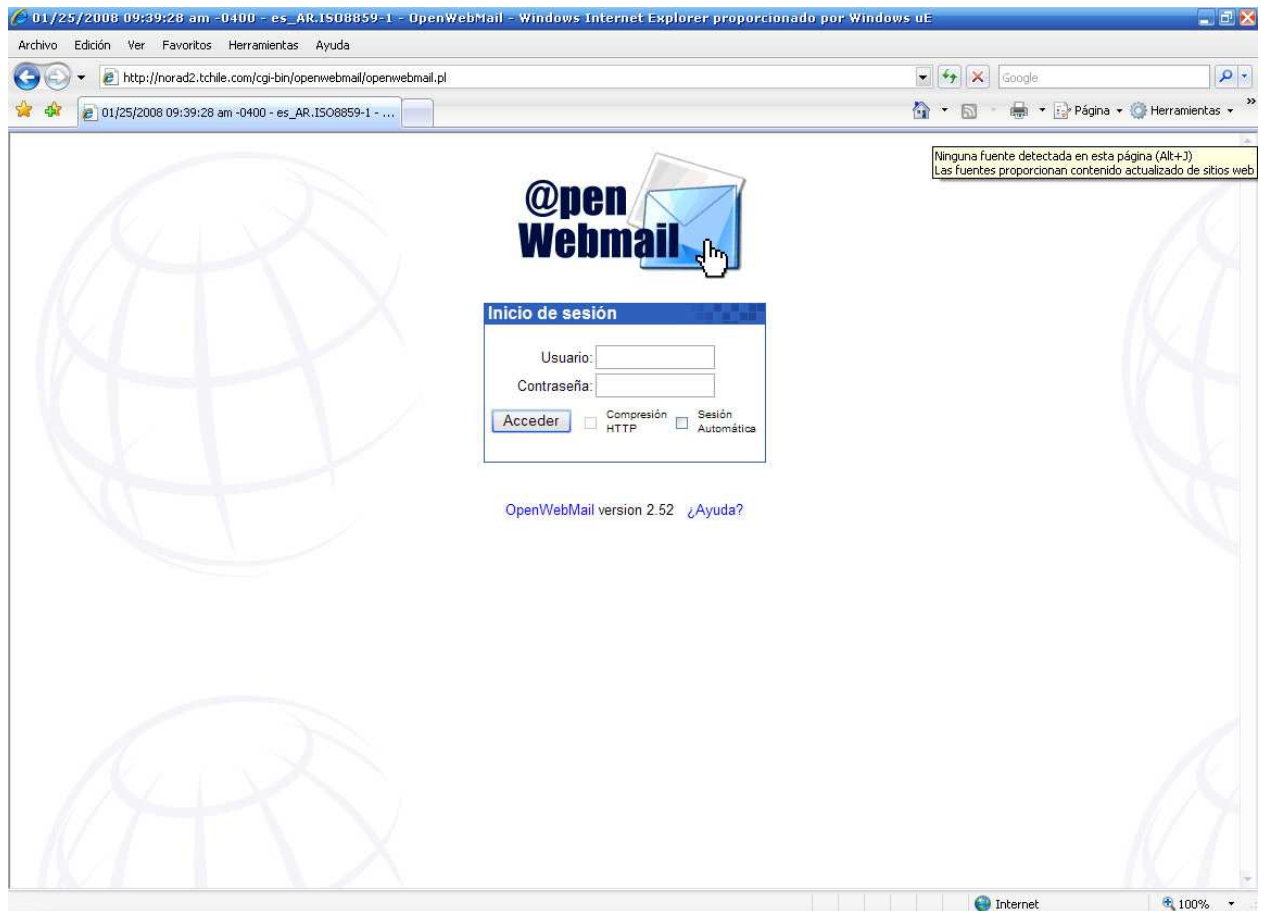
01/25/2008 09:39:28 am -0400 - es_AR.ISO8859-1 - OpenWebMail - Windows Internet Explorer proporcionado por Windows uE

Archivo Edición Ver Favoritos Herramientas Ayuda

http://norad2.tchile.com/cgi-bin/openwebmail/openwebmail.pl

Google

01/25/2008 09:39:28 am -0400 - es_AR.ISO8859-1 - ...

Página Herramientas

Ninguna fuente detectada en esta página (Alt+J)
Las fuentes proporcionan contenido actualizado de sitios web

@pen Webmail

Inicio de sesión

Usuario:

Contraseña:

Acceder

Compresión HTTP

Sesión Automática

OpenWebMail version 2.52 ¿Ayuda?

Internet

100%